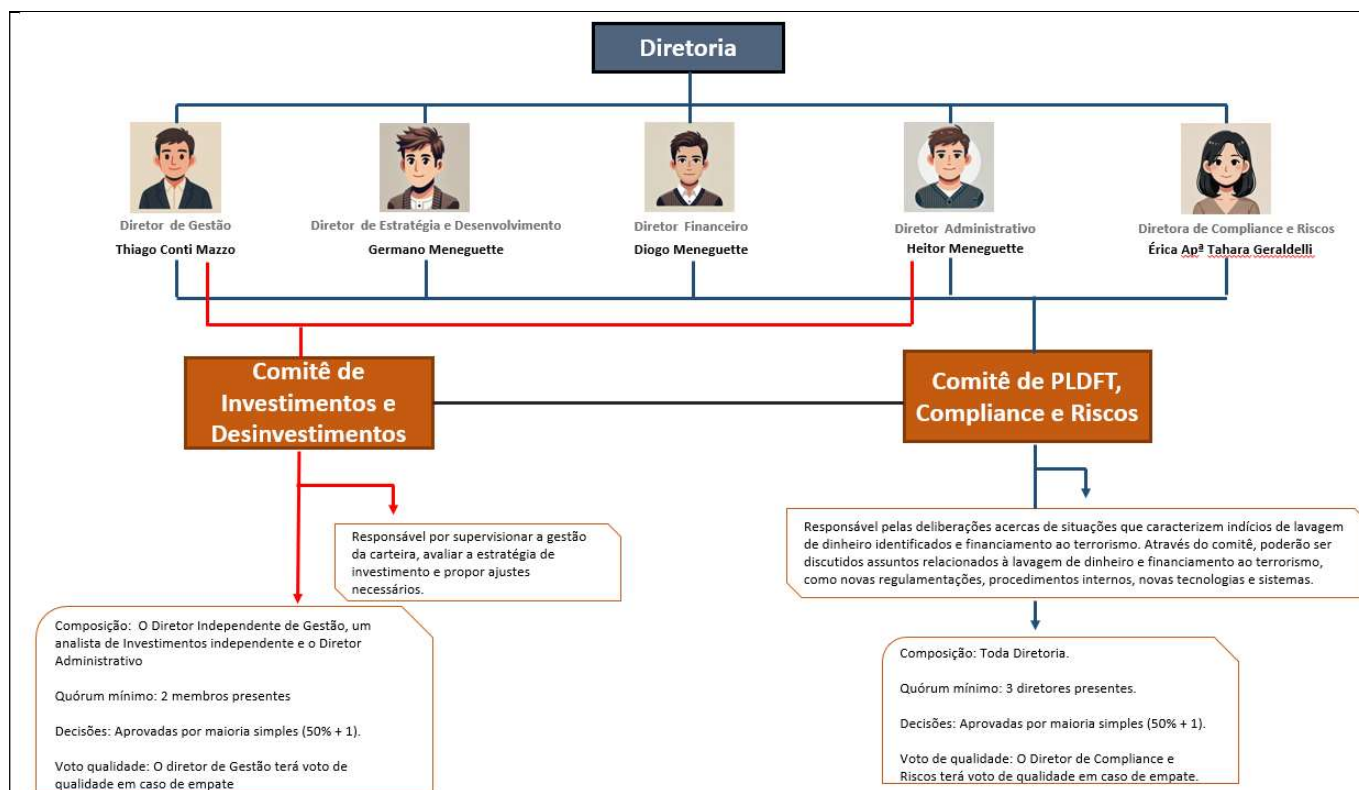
Diretoria

Diretor de Gestão
Thiago Conti Mazzo

Diretor de Estratégia e Desenvolvimento
Germano Meneguette

Diretor Financeiro
Diogo Meneguette

Diretor Administrativo
Heitor Meneguette

Diretora de Compliance e Riscos
Érica Apª Tahara Geraldelli

Comitê de Investimentos e Desinvestimentos

Comitê de PLDFT, Compliance e Riscos

Responsável por supervisionar a gestão da carteira, avaliar a estratégia de investimento e propor ajustes necessários.

Composição: O Diretor Independente de Gestão, um analista de Investimentos independente e o Diretor Administrativo

Quórum mínimo: 2 membros presentes

Decisões: Aprovadas por maioria simples (50% + 1).

Voto qualidade: O diretor de Gestão terá voto de qualidade em caso de empate

Responsável pelas deliberações acercas de situações que caracterizem indícios de lavagem de dinheiro identificados e financiamento ao terrorismo. Através do comitê, poderão ser discutidos assuntos relacionados à lavagem de dinheiro e financiamento ao terrorismo, como novas regulamentações, procedimentos internos, novas tecnologias e sistemas.

Composição: Toda Diretoria.

Quórum mínimo: 3 diretores presentes.

Decisões: Aprovadas por maioria simples (50% + 1).

Voto de qualidade: O Diretor de Compliance e Riscos terá voto de qualidade em caso de empate.